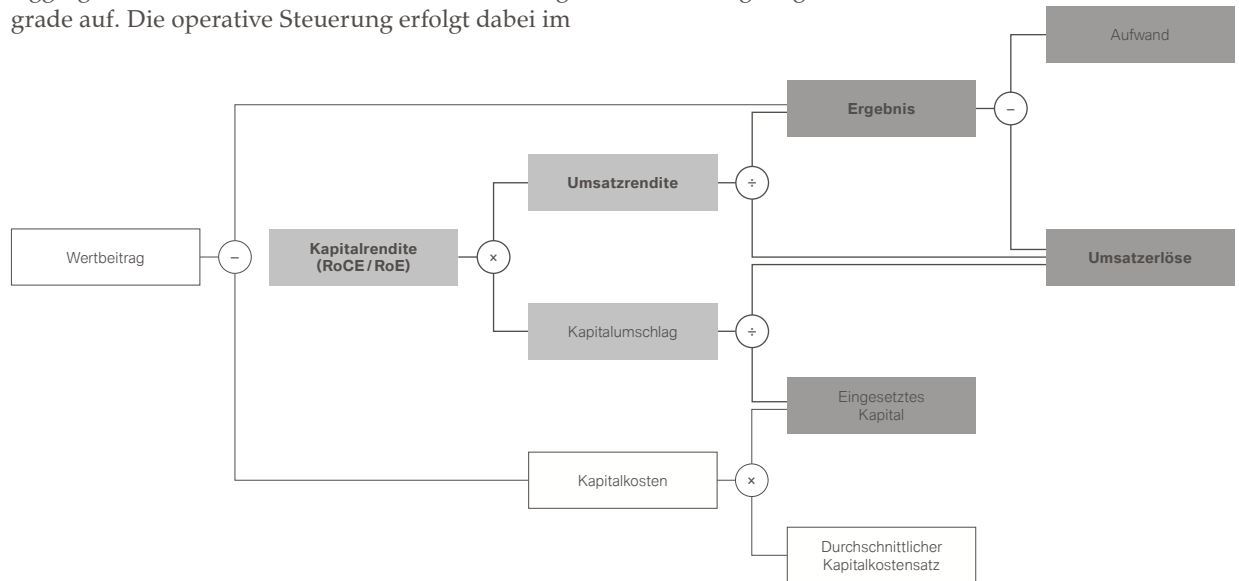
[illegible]

grade auf. Die operative Steuerung erfolgt dabei im

Aufwand

Ergebnis

−

Umsatzrendite

÷

Wertbeitrag

−

Kapitalrendite (RoCE / RoE)

×

Umsatzerlöse

Kapitalumschlag

÷

Eingesetztes Kapital

Kapitalkosten

×

Durchschnittlicher Kapitalkostensatz